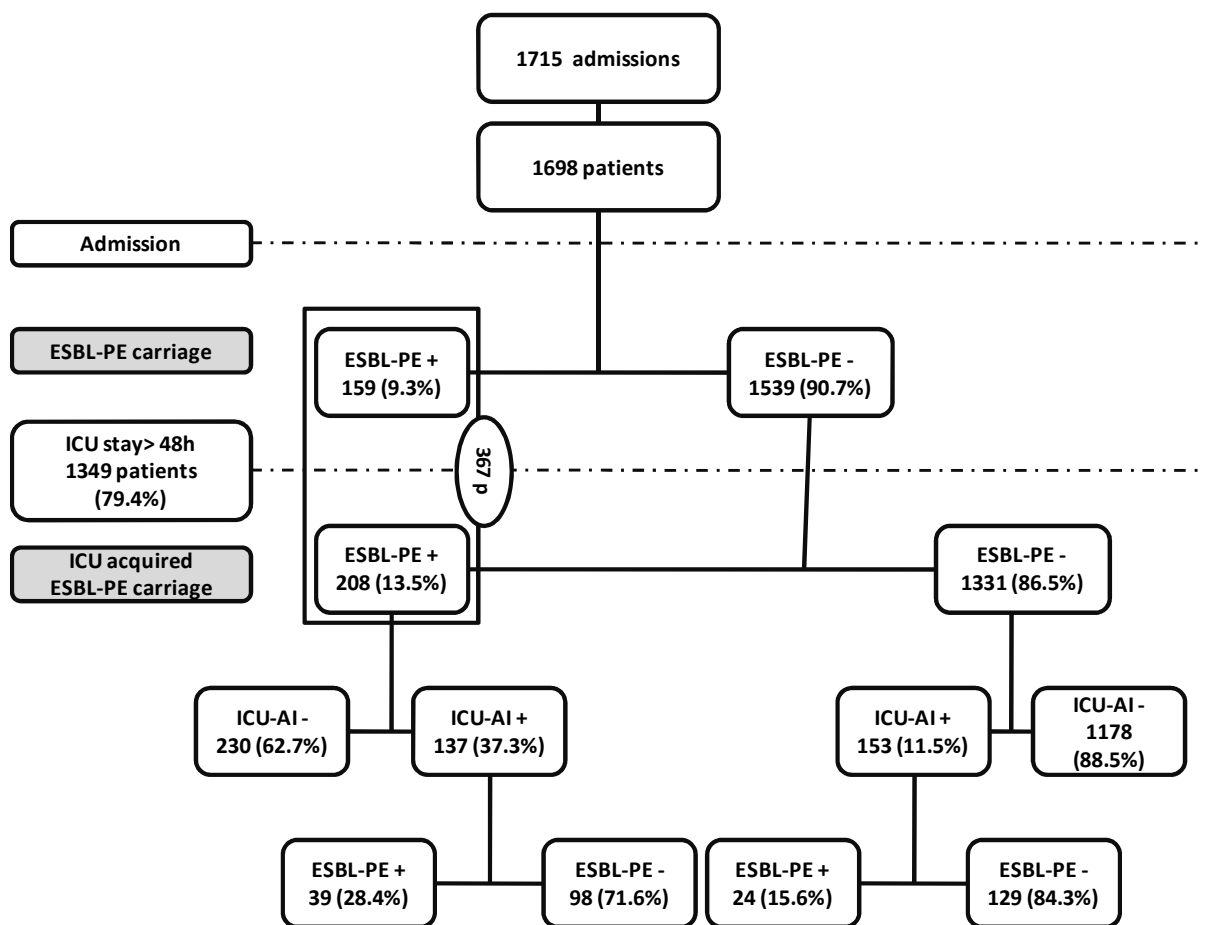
1715 admissions

1698 patients

Admission

ESBL-PE carriage

ESBL-PE +
159 (9.3%)

ESBL-PE -
1539 (90.7%)

ICU stay> 48h
1349 patients
(79.4%)

367 p

ICU acquired
ESBL-PE carriage

ESBL-PE +
208 (13.5%)

ESBL-PE -
1331 (86.5%)

ICU-AI -
230 (62.7%)

ICU-AI +
137 (37.3%)

ICU-AI +
153 (11.5%)

ICU-AI -
1178
(88.5%)

ESBL-PE +
39 (28.4%)

ESBL-PE -
98 (71.6%)

ESBL-PE +
24 (15.6%)

ESBL-PE -
129 (84.3%)